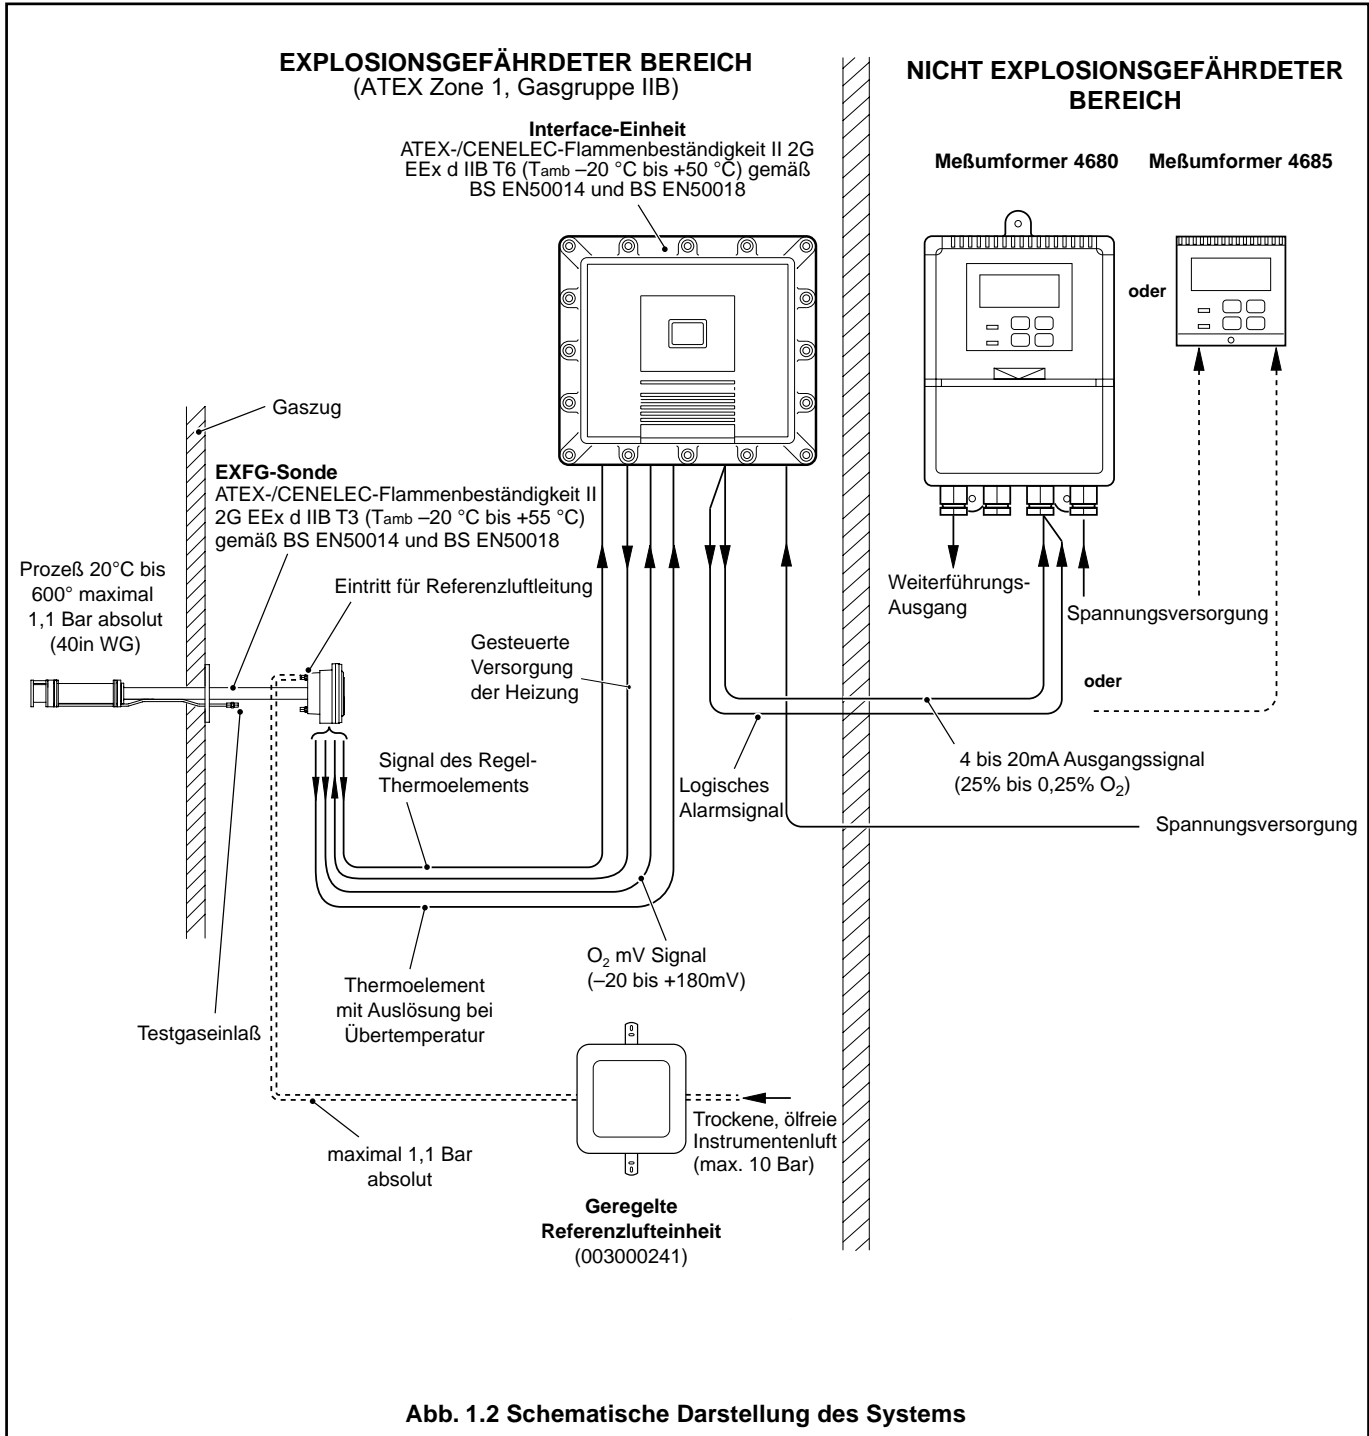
EXPLOSIONSGEFÄHRDETER BEREICH
(ATEX Zone 1, Gasgruppe IIB)

NICHT EXPLOSIONSGEFÄHRDETER BEREICH

Interface-Einheit
ATEX-/CENELEC-Flammenbeständigkeit II 2G EEx d IIB T6 ($T_{amb}$ –20 °C bis +50 °C) gemäß BS EN50014 und BS EN50018

Meßumformer 4680

Meßumformer 4685

oder

Gaszug

EXFG-Sonde
ATEX-/CENELEC-Flammenbeständigkeit II 2G EEx d IIB T3 ($T_{amb}$ –20 °C bis +55 °C) gemäß BS EN50014 und BS EN50018

Prozeß 20°C bis 600° maximal 1,1 Bar absolut (40in WG)

Eintritt für Referenzluftleitung

Gesteuerte Versorgung der Heizung

Weiterführungs-Ausgang

Spannungsversorgung

oder

Signal des Regel-Thermoelements

Logisches Alarmsignal

4 bis 20mA Ausgangssignal (25% bis 0,25% $O_2$)

Spannungsversorgung

$O_2$ mV Signal (–20 bis +180mV)

Thermoelement mit Auslösung bei Übertemperatur

Testgaseinlaß

Trockene, ölfreie Instrumentenluft (max. 10 Bar)

maximal 1,1 Bar absolut

Geregelte Referenzlufteinheit
(003000241)

Abb. 1.2 Schematische Darstellung des Systems